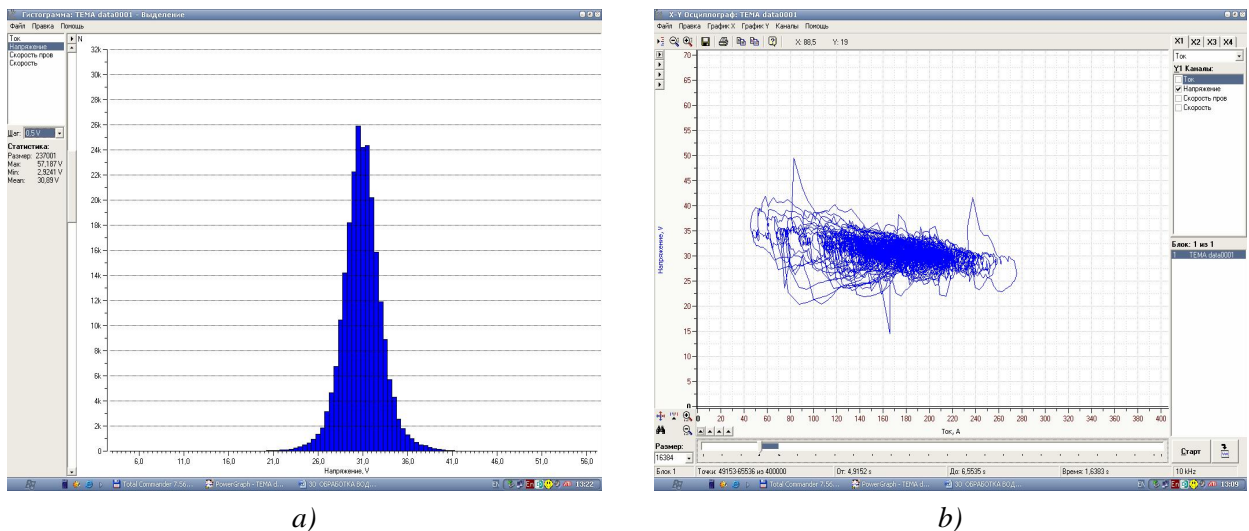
Гистограмма: TEMA data0001 - Выделение
Файл Правка Помощь
Ток
Напряжение
Скорость пров
Скорость
N
32k
30k
28k
26k
24k
22k
20k
18k
16k
14k
12k
10k
8k
6k
4k
2k
0
Шаг: 0,5 V
Статистика:
Размер: 237001
Max: 57,187 V
Min: 2,9241 V
Mean: 30,89 V
6,0 11,0 16,0 21,0 26,0 31,0 36,0 41,0 46,0 51,0 56,0
Напряжение, V
Total Commander 7.56... PowerGraph - TEMA d... 30. ОБРАБОТКА ВОД... EN 13:22

a)

X-Y Осциллограф: TEMA data0001
Файл Правка График X График Y Каналы Помощь
X: 88,5 Y: 19
X1 X2 X3 X4
Ток
Y1 Каналы:
Ток
Напряжение
Скорость пров
Скорость
70
65
60
55
50
45
40
35
30
25
20
15
10
5
0
Напряжение, V
0 20 40 60 80 100 120 140 160 180 200 220 240 260 280 300 320 340 360 380 400
Ток, А
Блок: 1 из 1
1 TEMA data0001
Размер:
16384
Старт
Блок 1 Точки: 49153-65536 из 400000 От: 4,9152 s До: 6,5535 s Время: 1,6383 s 10 kHz
Total Commander 7.56... PowerGraph - TEMA d... 30. ОБРАБОТКА ВОД... EN 13:09

b)